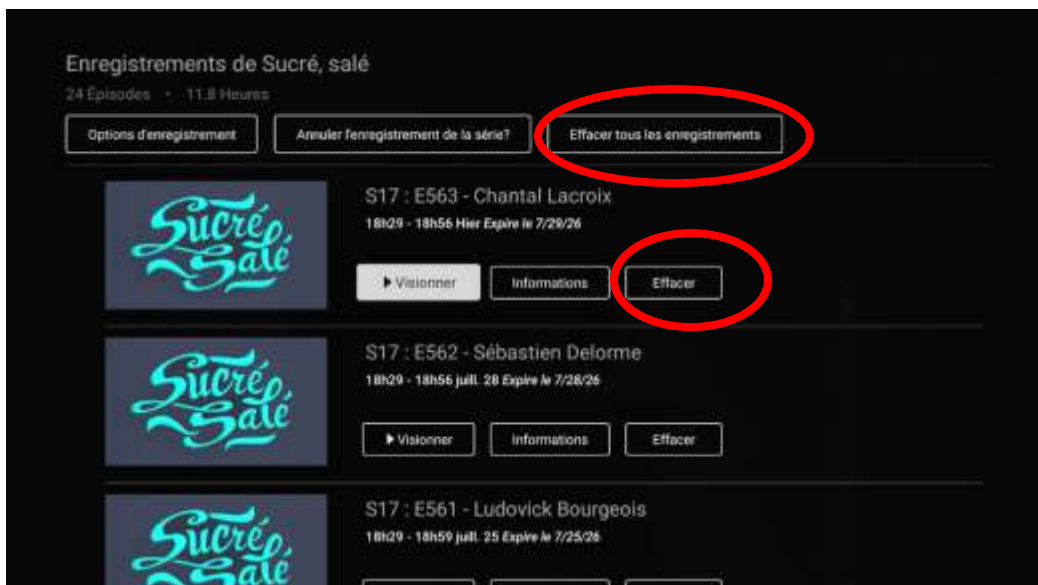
Enregistrements de Sucré, salé
24 Épisodes • 11.8 Heures

Options d'enregistrement
Annuler l'enregistrement de la série?
Effacer tous les enregistrements

Sucré Salé
S17 : E563 - Chantal Lacroix
18h29 - 18h56 Hier *Expire le 7/29/26*
▶ Visionner
Informations
Effacer

Sucré Salé
S17 : E562 - Sébastien Delorme
18h29 - 18h56 juill. 28 *Expire le 7/28/26*
▶ Visionner
Informations
Effacer

Sucré Salé
S17 : E561 - Ludovick Bourgeois
18h29 - 18h59 juill. 25 *Expire le 7/25/26*